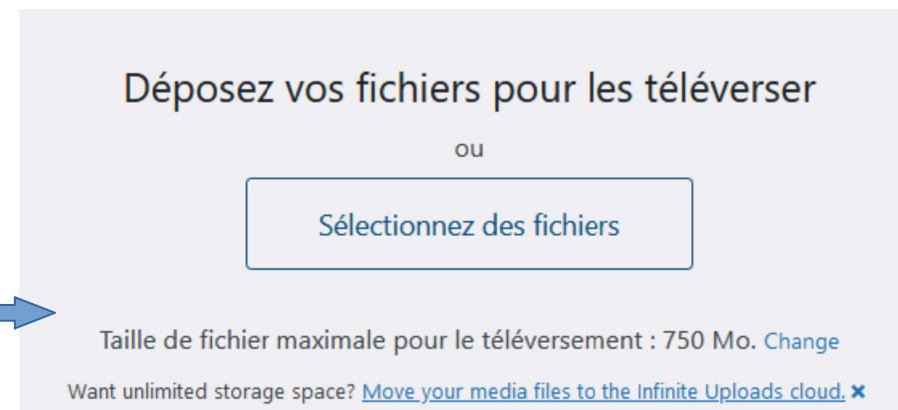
Déposez vos fichiers pour les téléverser

ou

Sélectionnez des fichiers

Taille de fichier maximale pour le téléversement : 750 Mo. Change

Want unlimited storage space? Move your media files to the Infinite Uploads cloud. ×